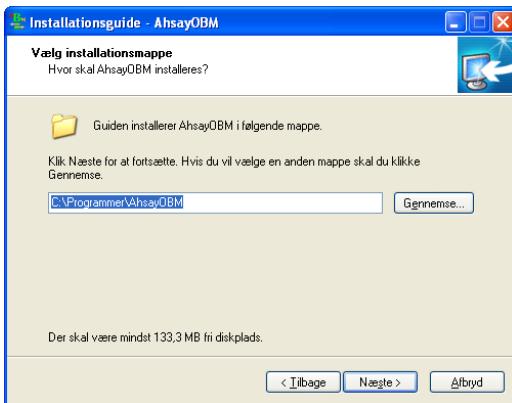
Installationsguide - AhsayOBM

Vælg installationsmappe
Hvor skal AhsayOBM installeres?

Guiden installerer AhsayOBM i følgende mappe.

Klik Næste for at fortsætte. Hvis du vil vælge en anden mappe skal du klikke Gennemse.

C:\Programmer\AhsayOBM

Gennemse...

Der skal være mindst 133,3 MB fri diskplads.

< Tilbage

Næste >

Afbryd